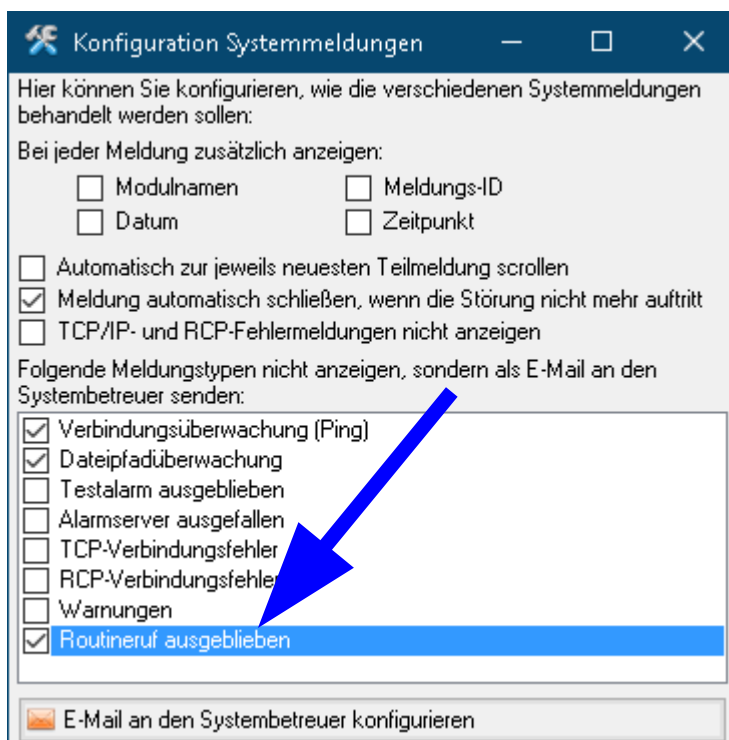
Konfiguration Systemmeldungen

Hier können Sie konfigurieren, wie die verschiedenen Systemmeldungen behandelt werden sollen:

Bei jeder Meldung zusätzlich anzeigen:

Modulnamen
Meldungs-ID
Datum
Zeitpunkt

Automatisch zur jeweils neuesten Teilmeldung scrollen
Meldung automatisch schließen, wenn die Störung nicht mehr auftritt
TCP/IP- und RCP-Fehlermeldungen nicht anzeigen

Folgende Meldungstypen nicht anzeigen, sondern als E-Mail an den Systembetreuer senden:

Verbindungsüberwachung (Ping)
Dateipfadüberwachung
Testalarm ausgeblieben
Alarmserver ausgefallen
TCP-Verbindungsfehler
RCP-Verbindungsfehler
Warnungen
Routineruf ausgeblieben

E-Mail an den Systembetreuer konfigurieren